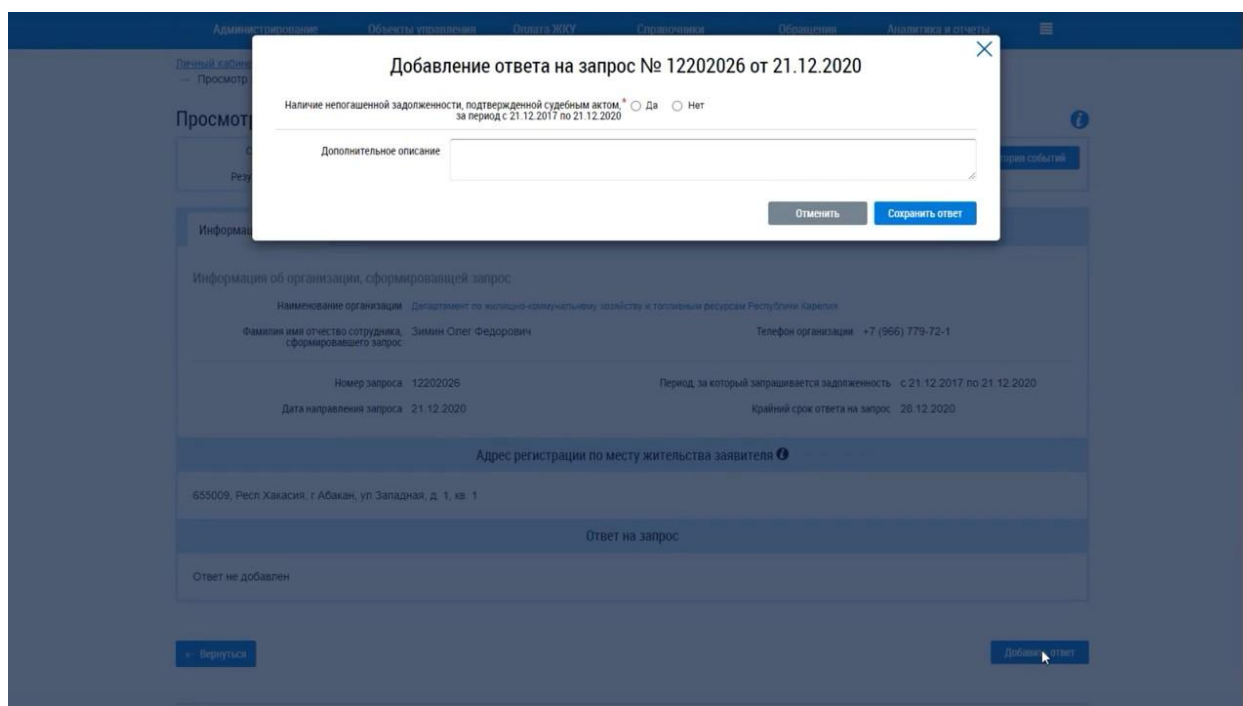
Администрирование Объекты управления Оплата ЖКУ Справочники Обращения Аналитика и отчеты

Личный кабин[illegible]
→ Просмотр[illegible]

Просмотр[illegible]

С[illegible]
Резу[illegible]

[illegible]тория событий

Добавление ответа на запрос № 12202026 от 21.12.2020

Наличие непогашенной задолженности, подтвержденной судебным актом, за период с 21.12.2017 по 21.12.2020 * Да Нет

Дополнительное описание

Отменить Сохранить ответ

Информац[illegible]

Информация об организации, сформировавшей запрос

Наименование организации Департамент по жилищно-коммунальному хозяйству и топливным ресурсам Республики Карелия

Фамилия имя отчество сотрудника, сформировавшего запрос Зимин Олег Федорович

Телефон организации +7 (966) 779-72-1

Номер запроса 12202026

Период, за который запрашивается задолженность с 21.12.2017 по 21.12.2020

Дата направления запроса 21.12.2020

Крайний срок ответа на запрос 28.12.2020

Адрес регистрации по месту жительства заявителя

655009, Респ Хакасия, г Абакан, ул Западная, д. 1, кв. 1

Ответ на запрос

Ответ не добавлен

← Вернуться

Добав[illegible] ответ